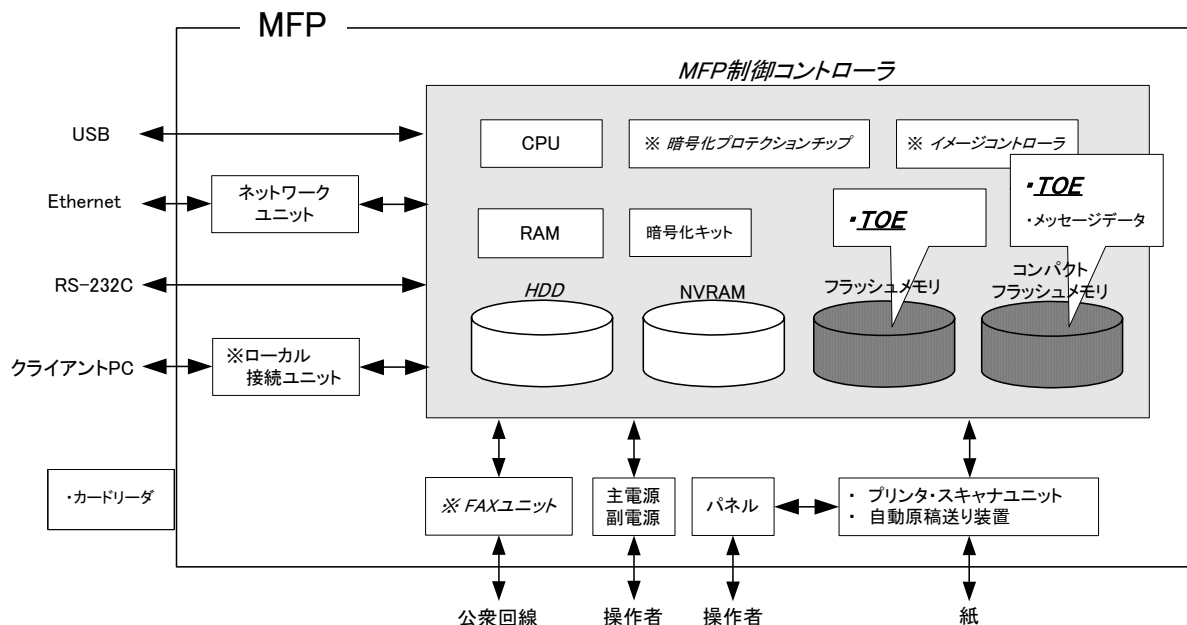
MFP

MFP制御コントローラ

USB

Ethernet

ネットワーク ユニット

RS-232C

クライアントPC

※ローカル 接続ユニット

CPU

※ 暗号化プロテクションチップ

※ イメージコントローラ

RAM

暗号化キット

・TOE

・TOE

・メッセージデータ

HDD

NVRAM

フラッシュメモリ

コンパクト フラッシュメモリ

・カードリーダ

※ FAXユニット

主電源 副電源

パネル

・ プリンタ・スキャナユニット
・ 自動原稿送り装置

公衆回線

操作者

操作者

紙